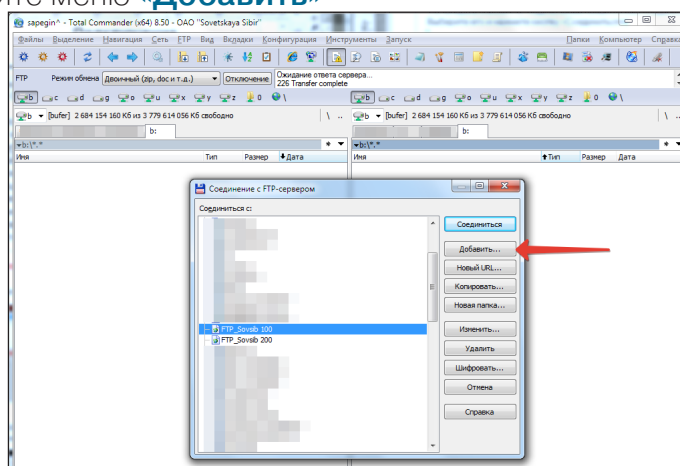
sapegin^ - Total Commander (x64) 8.50 - ОАО "Sovetskaya Sibir"

Файлы Выделение Навигация Сеть FTP Вид Вкладки Конфигурация Инструменты Запуск Папки Компьютер Справка

FTP Режим обмена Двоичный (zip, doc и т.д.) Отключение Ожидание ответа сервера... 226 Transfer complete

b c d g q u x y z 0 \

b [bufer] 2 684 154 160 Кб из 3 779 614 056 Кб свободно \ ..

b [bufer] 2 684 154 160 Кб из 3 779 614 056 Кб свободно \ ..

b:

b:

b:\*.*

b:\*.*

Имя Тип Размер Дата

Имя Тип Размер Дата

Соединение с FTP-сервером

Соединиться с:

FTP_Sovsib 100

FTP_Sovsib 200

Соединиться

Добавить...

Новый URL...

Копировать...

Новая папка...

Изменить...

Удалить

Шифровать...

Отмена

Справка